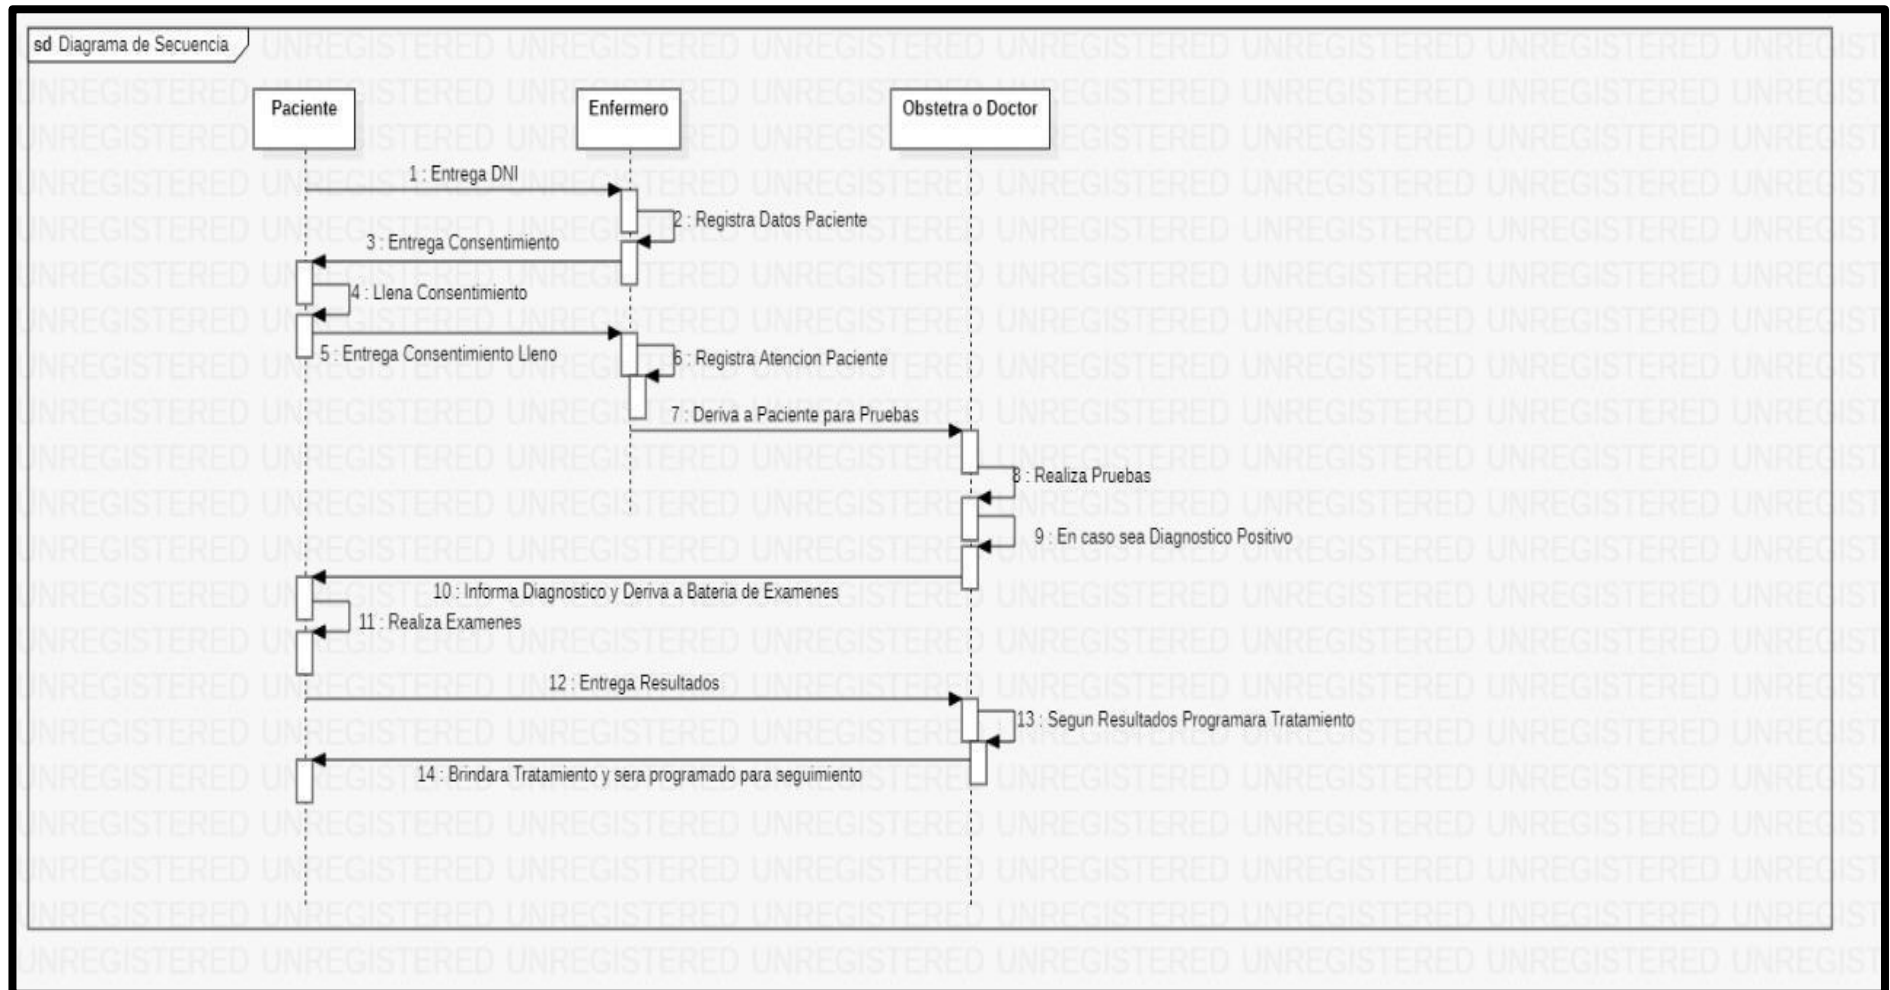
sd Diagrama de Secuencia

Paciente

Enfermero

Obstetra o Doctor

1 : Entrega DNI

2 : Registra Datos Paciente

3 : Entrega Consentimiento

4 : Llena Consentimiento

5 : Entrega Consentimiento Lleno

6 : Registra Atencion Paciente

7 : Deriva a Paciente para Pruebas

8 : Realiza Pruebas

9 : En caso sea Diagnostico Positivo

10 : Informa Diagnostico y Deriva a Bateria de Examenes

11 : Realiza Examenes

12 : Entrega Resultados

13 : Segun Resultados Programara Tratamiento

14 : Brindara Tratamiento y sera programado para seguimiento

UNREGISTERED UNREGISTERED UNREGISTERED UNREGISTERED UNREGISTERED UNREGISTERED UNREGISTERED